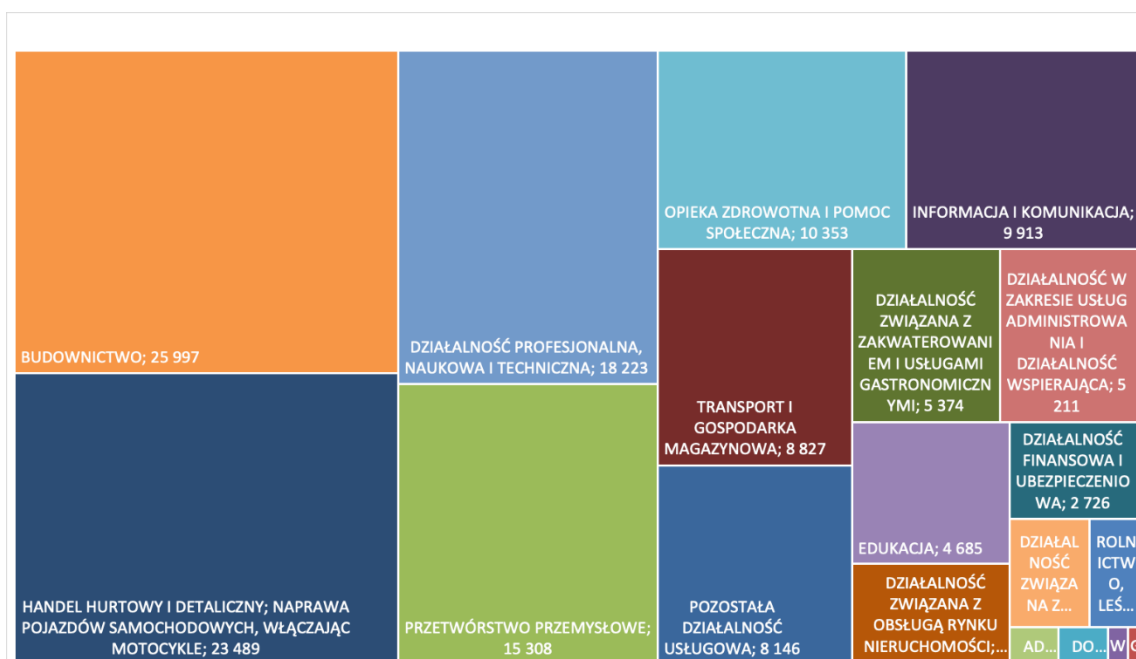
BUDOWNICTWO; 25 997

HANDEL HURTOWY I DETALICZNY; NAPRAWA POJAZDÓW SAMOCHODOWYCH, WŁĄCZAJĄC MOTOCYKLE; 23 489

DZIAŁALNOŚĆ PROFESJONALNA, NAUKOWA I TECHNICZNA; 18 223

PRZETWÓRSTWO PRZEMYSŁOWE; 15 308

OPIEKA ZDROWOTNA I POMOC SPOŁECZNA; 10 353

INFORMACJA I KOMUNIKACJA; 9 913

TRANSPORT I GOSPODARKA MAGAZYNOWA; 8 827

POZOSTAŁA DZIAŁALNOŚĆ USŁUGOWA; 8 146

DZIAŁALNOŚĆ ZWIĄZANA Z ZAKWATEROWANIEM I USŁUGAMI GASTRONOMICZNYMI; 5 374

DZIAŁALNOŚĆ W ZAKRESIE USŁUG ADMINISTROWANIA I DZIAŁALNOŚĆ WSPIERAJĄCA; 5 211

DZIAŁALNOŚĆ FINANSOWA I UBEZPIECZENIOWA; 2 726

EDUKACJA; 4 685

DZIAŁALNOŚĆ ZWIĄZANA Z OBSŁUGĄ RYNKU NIERUCHOMOŚCI;...

DZIAŁALNOŚĆ ZWIĄZANA Z...

ROLNICTWO, LEŚ...

AD...

DO...

W

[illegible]